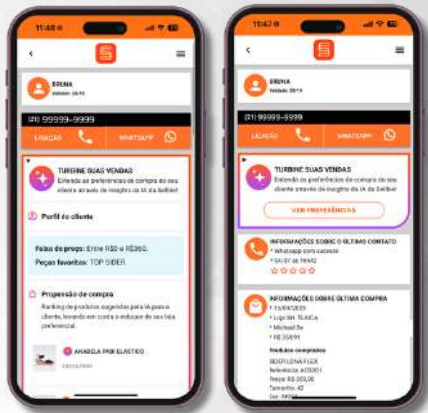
11:48

BRUNA
Vendido: 26/10

(21) 99999-9999

LIGAÇÃO

WHATSAPP

TURBINE SUAS VENDAS
Entenda as preferências de compra do seu cliente através de insights da IA da Sellbie!

Perfil do cliente

Faixa de preço: Entre R$0 e R$350.
Peças favoritas: TOP SIDER

Propensão de compra
Ranking de produtos sugeridos pela IA para o cliente, levando em conta o estoque de sua loja preferencial.

ANABELA PAM ELASTICO

11:47

BRUNA
Vendido: 26/10

(21) 99999-9999

LIGAÇÃO

WHATSAPP

TURBINE SUAS VENDAS
Entenda as preferências de compra do seu cliente através de insights da IA da Sellbie!

VER PREFERÊNCIAS

INFORMAÇÕES SOBRE O ÚLTIMO CONTATO
• Whatsapp com sucesso
• 04/07 às 16h42

INFORMAÇÕES SOBRE ÚLTIMA COMPRA
• 13/04/2023
• Loja SHL TIJUCA
• Michael Se
• R$ 359,90
Produtos comprados
BOOT LONA FLEX
Referência: A05001
Preço: R$ 209,90
Tamanho: 40
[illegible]